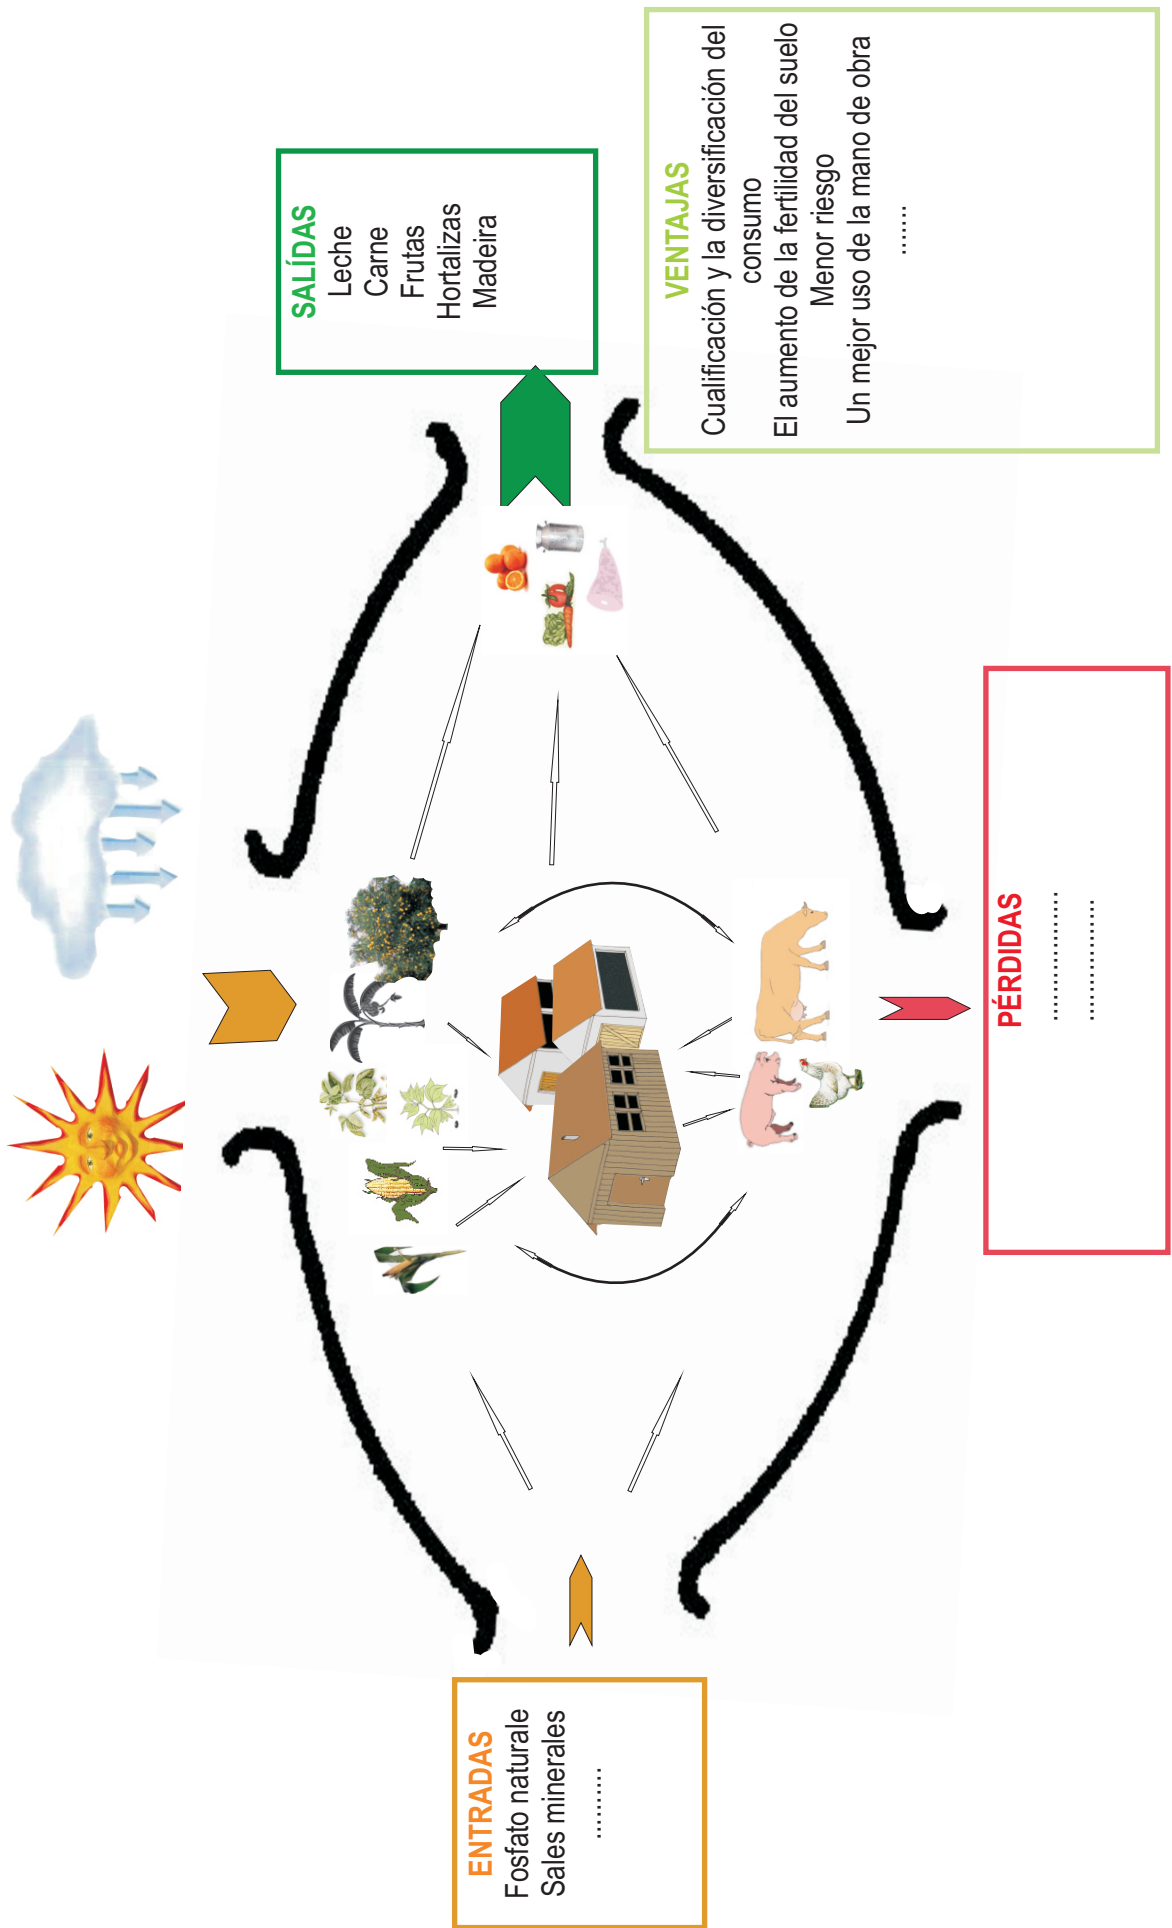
SALÍDAS
Leche
Carne
Frutas
Hortalizas
Madeira

VENTAJAS
Cualificación y la diversificación del consumo
El aumento de la fertilidad del suelo
Menor riesgo
Un mejor uso de la mano de obra
......

PÉRDIDAS
..................
..................

ENTRADAS
Fosfato naturale
Sales minerales
.........